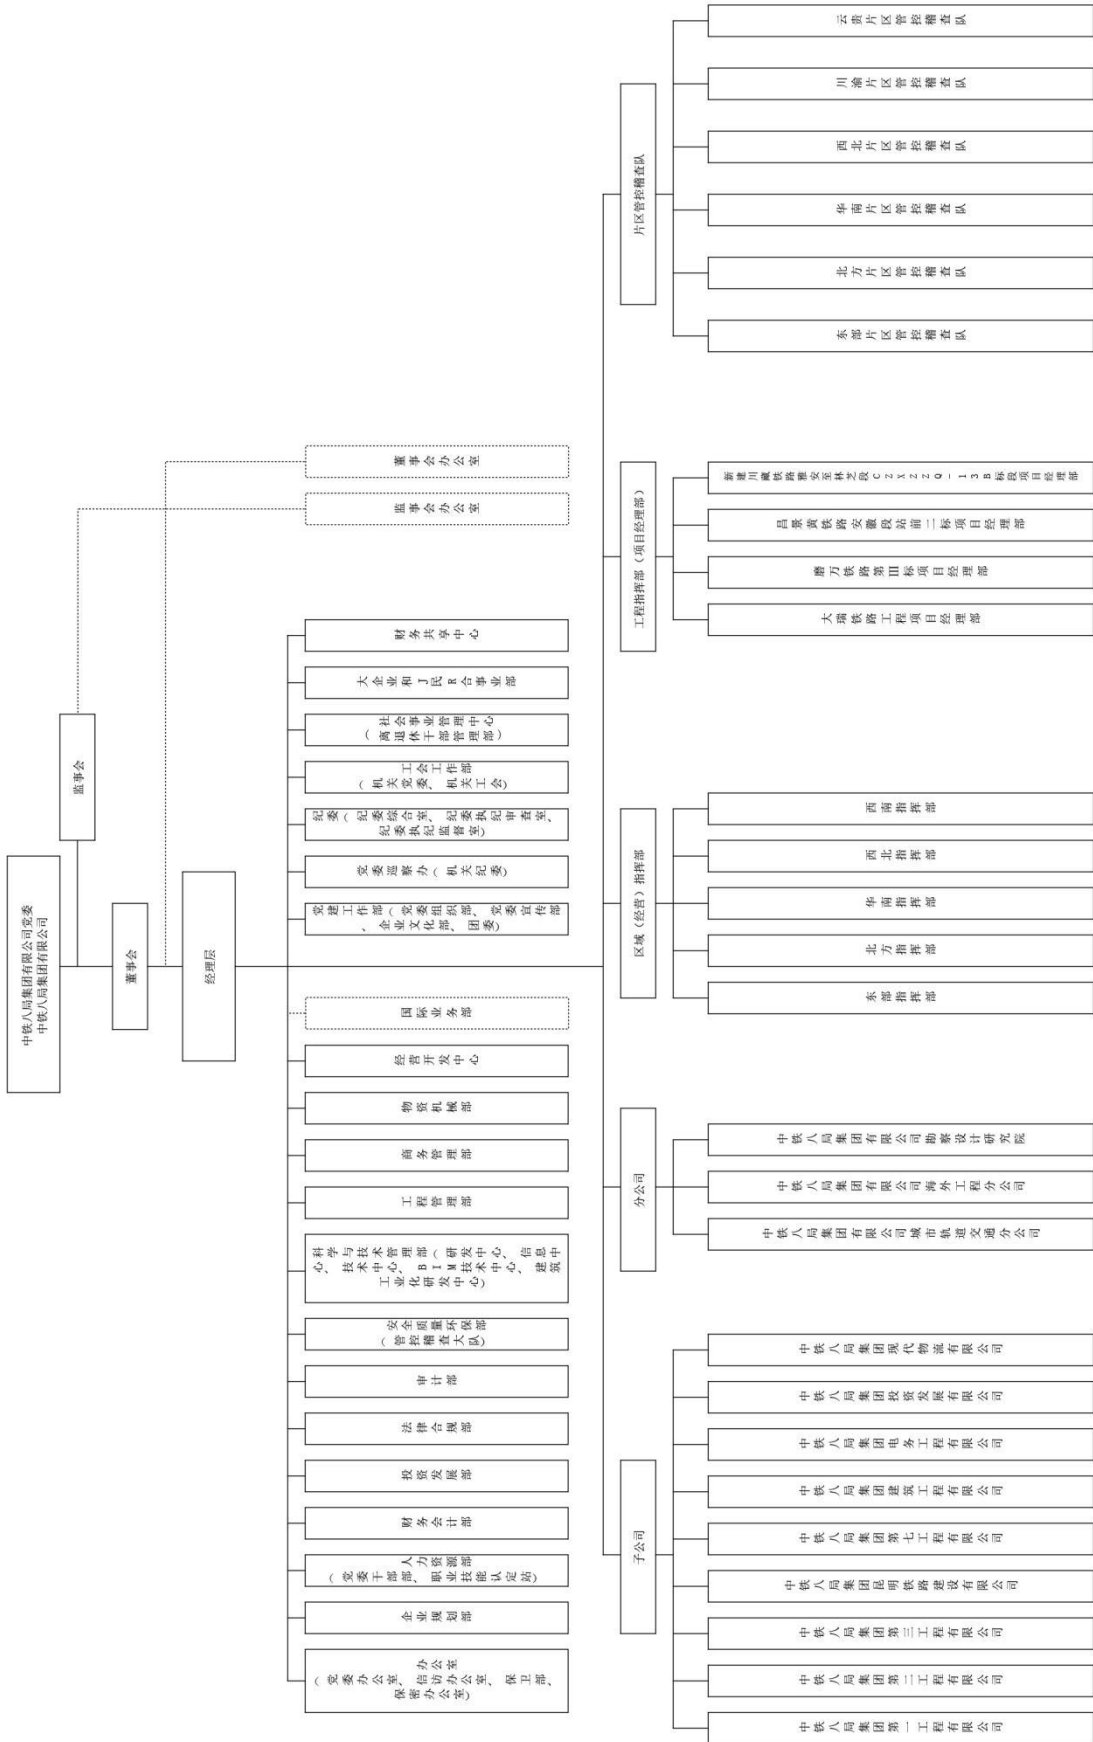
中铁八局集团有限公司党委
中铁八局集团有限公司

监事会

董事会

经理层

董事会办公室

监事会办公室

财务共享中心

大企业和J民R合事业部

社会事业管理中心（离退休干部管理部）

工会工作部（机关党委、机关工会）

纪委（纪委综合室、纪委执纪审查室、纪委执纪监督室）

党委巡察办（机关纪委）

党建工作部（党委组织部、党委宣传部、企业文化部、团委）

国际业务部

经营开发中心

物资机械部

商务管理部

工程管理部

科学与技术管理部（研发中心、信息中心、BIM技术中心、建筑工业化研发中心）

安全质量环保部（管控稽查大队）

审计部

法律合规部

投资发展部

财务会计部

人力资源部（党委干部部、职业技能认定站）

企业规划部

办公室（党委办公室、信访办公室、保卫部、保密办公室）

片区管控稽查队

云贵片区管控稽查队

川渝片区管控稽查队

西北片区管控稽查队

华南片区管控稽查队

北方片区管控稽查队

东部片区管控稽查队

工程指挥部（项目经理部）

新建川藏铁路雅安至林芝段CZXZZQ-13B标段项目经理部

昌景黄铁路安徽段站前二标项目经理部

磨万铁路第III标项目经理部

大瑞铁路工程项目经理部

区域（经营）指挥部

西南指挥部

西北指挥部

华南指挥部

北方指挥部

东部指挥部

分公司

中铁八局集团有限公司勘察设计研究院

中铁八局集团有限公司海外工程分公司

中铁八局集团有限公司城市轨道交通分公司

子公司

中铁八局集团现代物流有限公司

中铁八局集团投资发展有限公司

中铁八局集团电务工程有限公司

中铁八局集团建筑工程有限公司

中铁八局集团第七工程有限公司

中铁八局集团昆明铁路建设有限公司

中铁八局集团第三工程有限公司

中铁八局集团第二工程有限公司

中铁八局集团第一工程有限公司